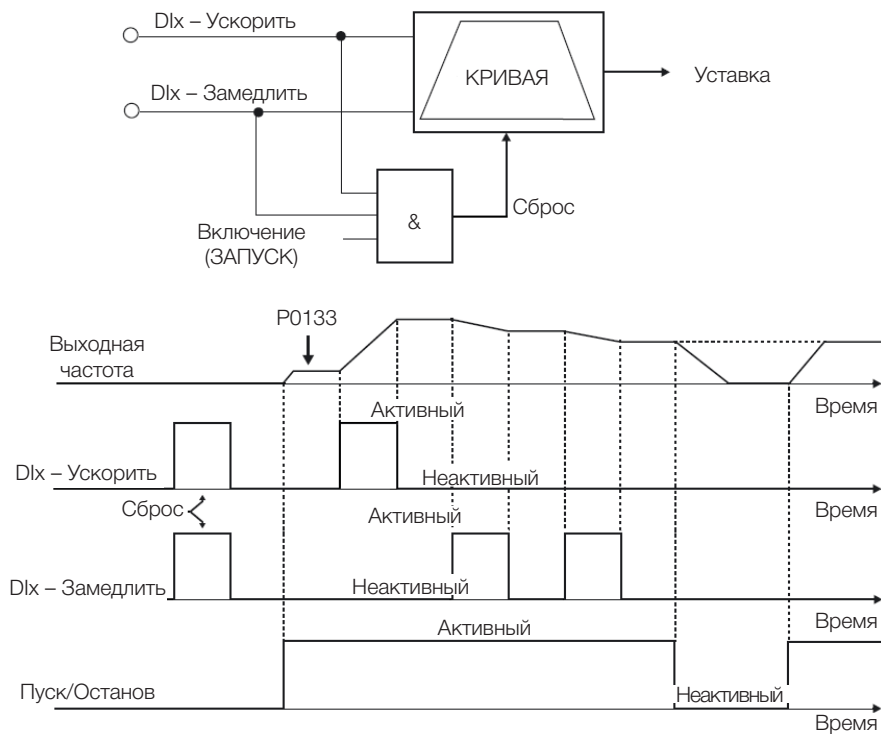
DIx – Ускорить

DIx – Замедлить

КРИВАЯ

Уставка

&

Сброс

Включение (ЗАПУСК)

P0133

Выходная частота

Время

Активный

DIx – Ускорить

Неактивный

Время

Сброс

Активный

DIx – Замедлить

Неактивный

Время

Активный

Пуск/Останов

Неактивный

Время